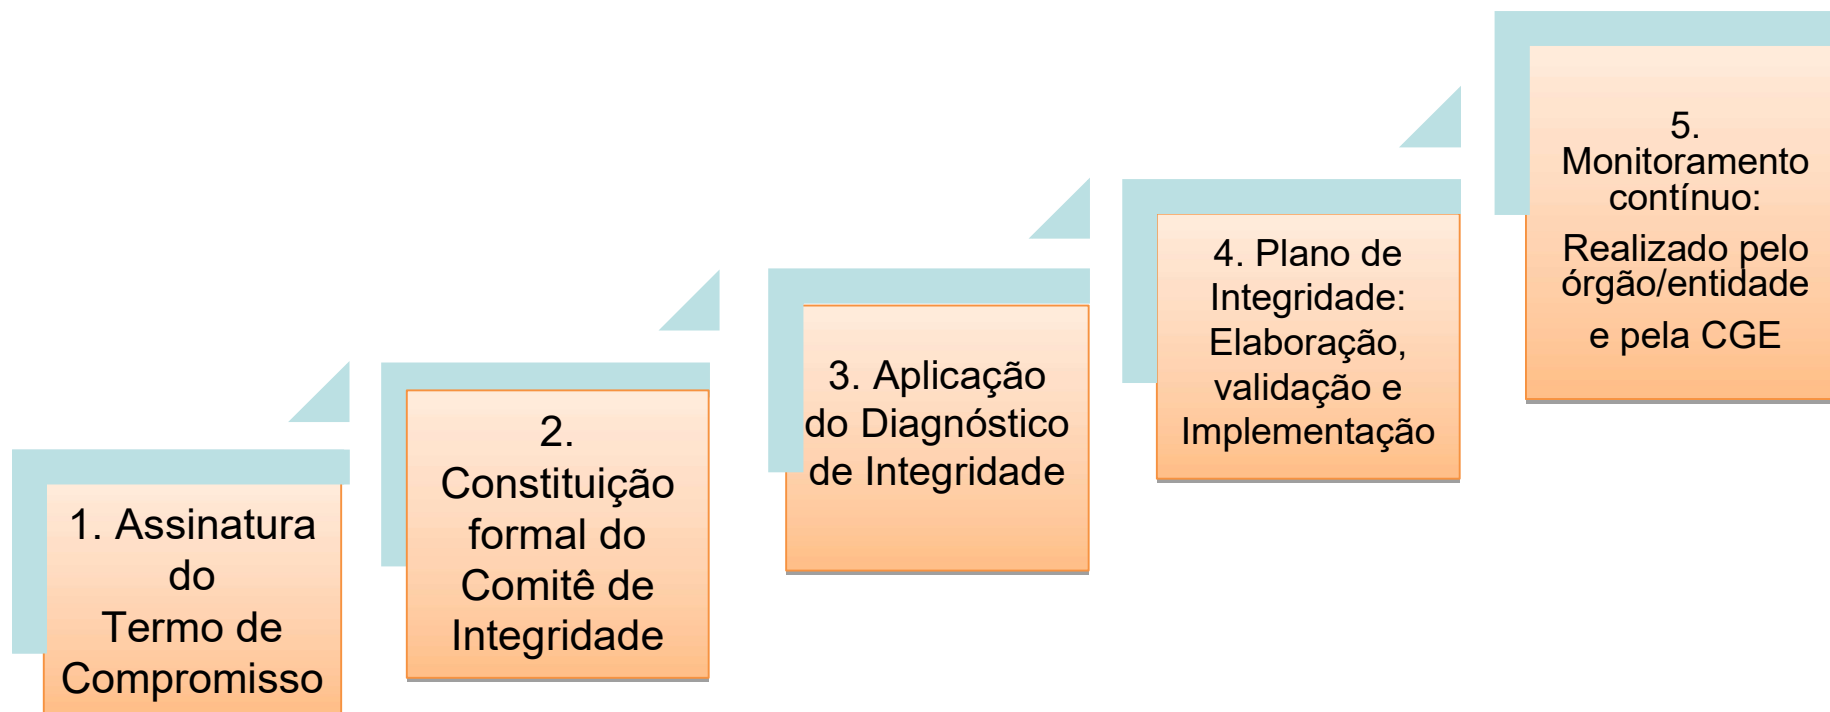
1. Assinatura do Termo de Compromisso

2. Constituição formal do Comitê de Integridade

3. Aplicação do Diagnóstico de Integridade

4. Plano de Integridade: Elaboração, validação e Implementação

5. Monitoramento contínuo:

Realizado pelo órgão/entidade e pela CGE